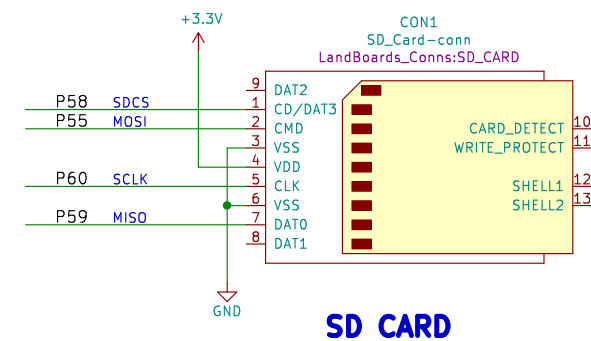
+3.3V

CON1
SD_Card-conn
LandBoards_Conns:SD_CARD

P58 SDCS
P55 MOSI
P60 SCLK
P59 MISO

9 DAT2
1 CD/DAT3
2 CMD
3 VSS
4 VDD
5 CLK
6 VSS
7 DAT0
8 DAT1

CARD_DETECT 10
WRITE_PROTECT 11
SHELL1 12
SHELL2 13

GND

SD CARD